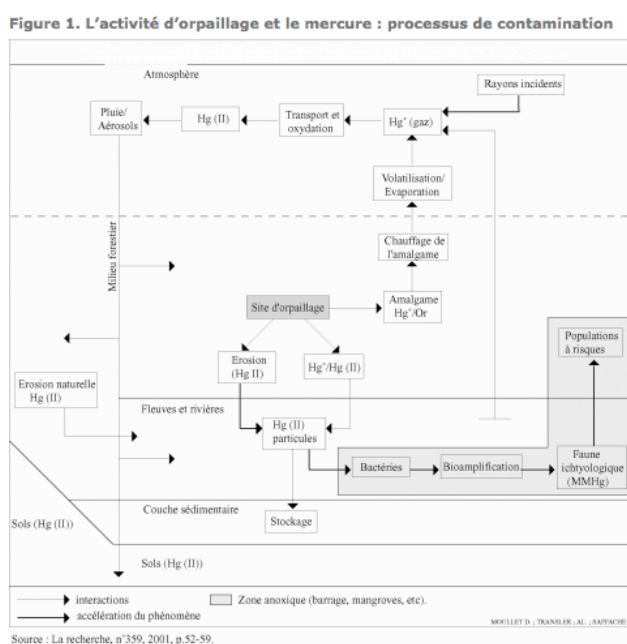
Figure 1. L'activité d'orpaillage et le mercure : processus de contamination

Atmosphère

Rayons incidents

Pluie/ Aérosols

Hg (II)

Transport et oxydation

Hg° (gaz)

Volatilisation/ Evaporation

Milieu forestier

Chauffage de l'amalgame

Site d'orpaillage

Amalgame Hg°/Or

Populations à risques

Erosion (Hg II)

Hg°/Hg (II)

Erosion naturelle Hg (II)

Fleuves et rivières

Hg (II) particules

Bactéries

Bioamplification

Faune ichtyologique (MMHg)

Couche sédimentaire

Sols (Hg (II))

Stockage

Sols (Hg (II))

interactions

accélération du phénomène

Zone anoxique (barrage, mangroves, etc).

MOULLET D. ; TRANSLER ; AL. ; AAFFACHE

Source : La recherche, n°359, 2001, p.52-59.